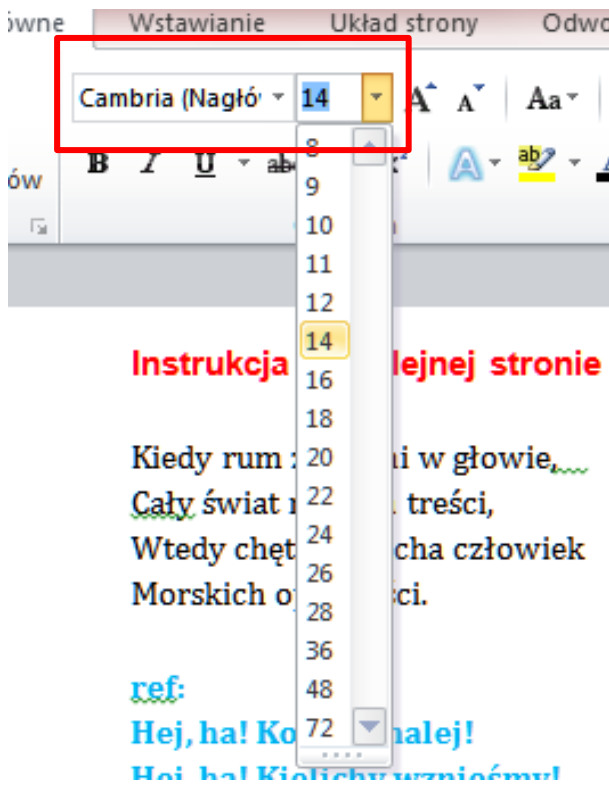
ówne Wstawianie Układ strony Odwo

Cambria (Nagłó 14

Aa

B I U abe

ów

8
9
10
11
12
14
16
18
20
22
24
26
28
36
48
72

Instrukcja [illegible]lejnej stronie

Kiedy rum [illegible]i w głowie,
Cały świat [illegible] treści,
Wtedy chęt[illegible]cha człowiek
Morskich o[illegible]ści.

ref:
Hej, ha! Ko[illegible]nalej!
Hej, ha! Kieliszy wznieśmy!